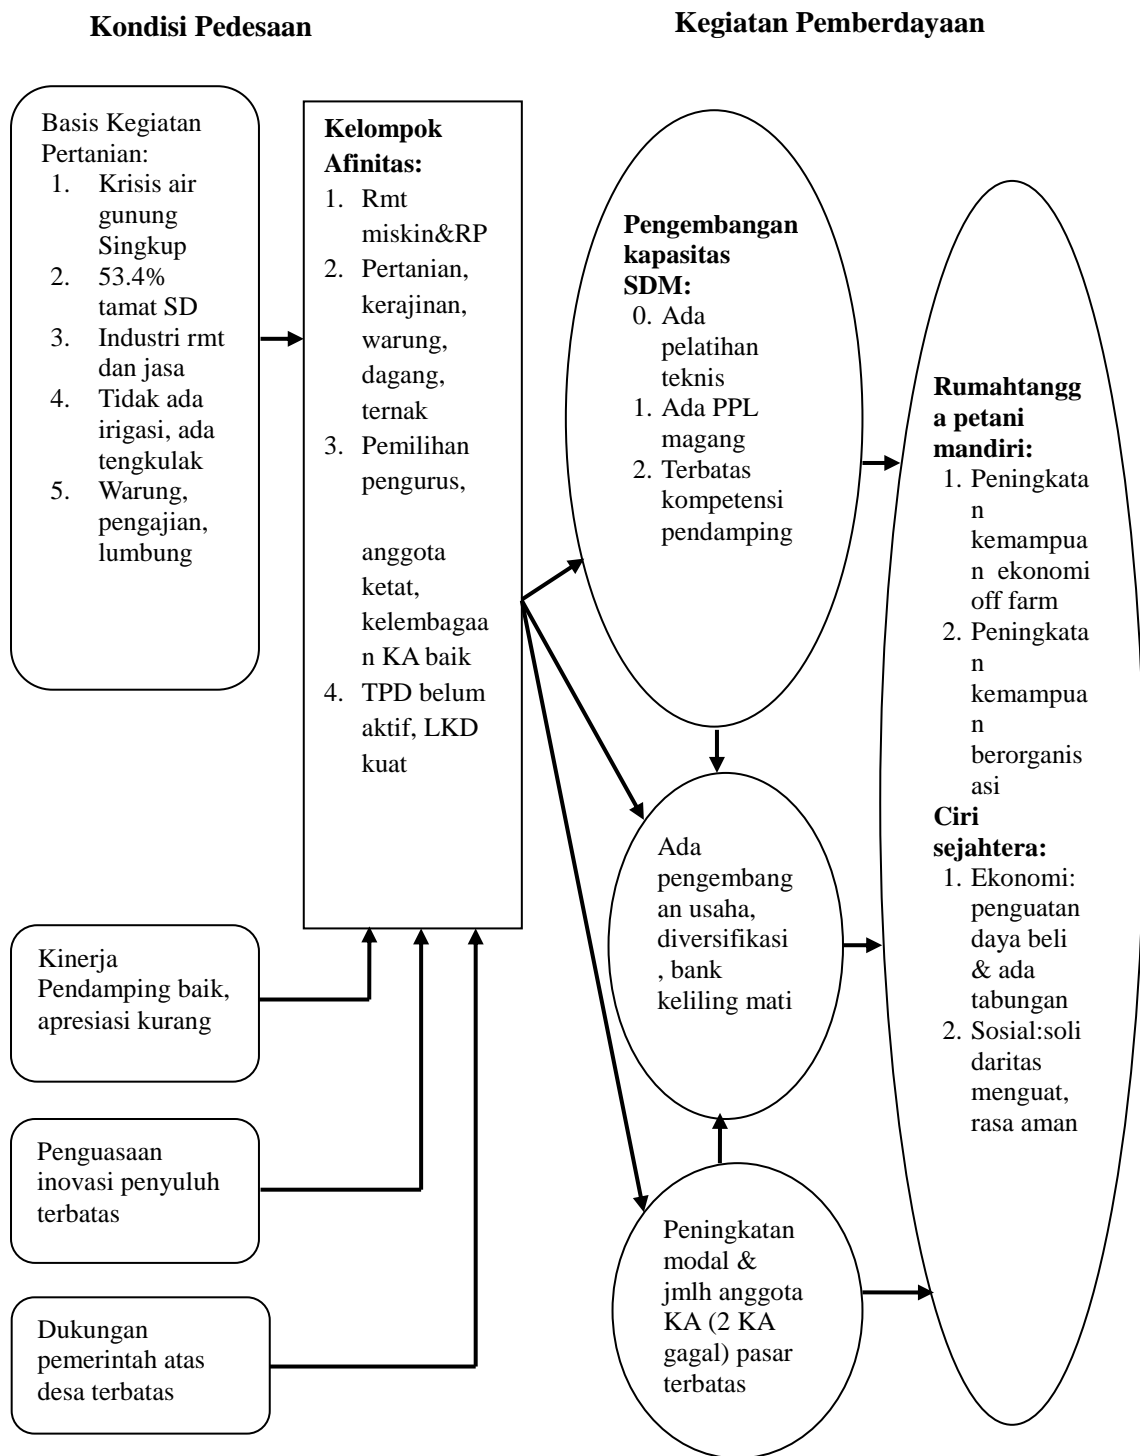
Kondisi Pedesaan

Kegiatan Pemberdayaan

Basis Kegiatan Pertanian:
1. Krisis air gunung Singkup
2. 53.4% tamat SD
3. Industri rmt dan jasa
4. Tidak ada irigasi, ada tengkulak
5. Warung, pengajian, lumbung

Kelompok Afinitas:
1. Rmt miskin&RP
2. Pertanian, kerajinan, warung, dagang, ternak
3. Pemilihan pengurus, anggota ketat, kelembagaan KA baik
4. TPD belum aktif, LKD kuat

Pengembangan kapasitas SDM:
0. Ada pelatihan teknis
1. Ada PPL magang
2. Terbatas kompetensi pendamping

Rumahtangga petani mandiri:
1. Peningkatan kemampuan ekonomi off farm
2. Peningkatan kemampuan berorganisasi
Ciri sejahtera:
1. Ekonomi: penguatan daya beli & ada tabungan
2. Sosial:solidaritas menguat, rasa aman

Ada pengembangan usaha, diversifikasi, bank keliling mati

Kinerja Pendamping baik, apresiasi kurang

Penguasaan inovasi penyuluh terbatas

Peningkatan modal & jmlh anggota KA (2 KA gagal) pasar terbatas

Dukungan pemerintah atas desa terbatas